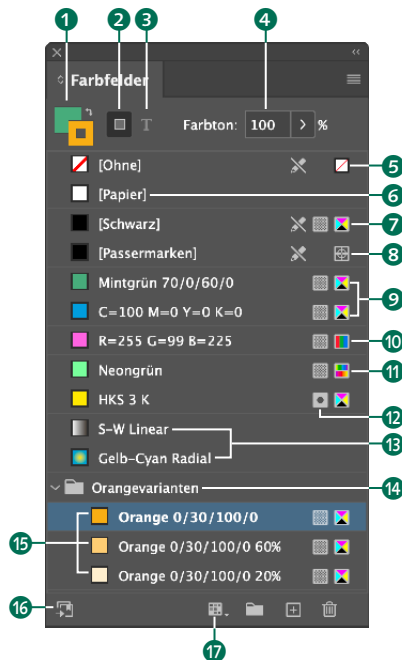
1
2
3
4
Farbfelder
Farbton: 100 > %
[Ohne]
5
[Papier]
6
[Schwarz]
7
[Passermarken]
8
Mintgrün 70/0/60/0
9
C=100 M=0 Y=0 K=0
R=255 G=99 B=225
10
Neongrün
11
HKS 3 K
12
S-W Linear
13
Gelb-Cyan Radial
Orangevarianten
14
15
Orange 0/30/100/0
Orange 0/30/100/0 60%
Orange 0/30/100/0 20%
16
17